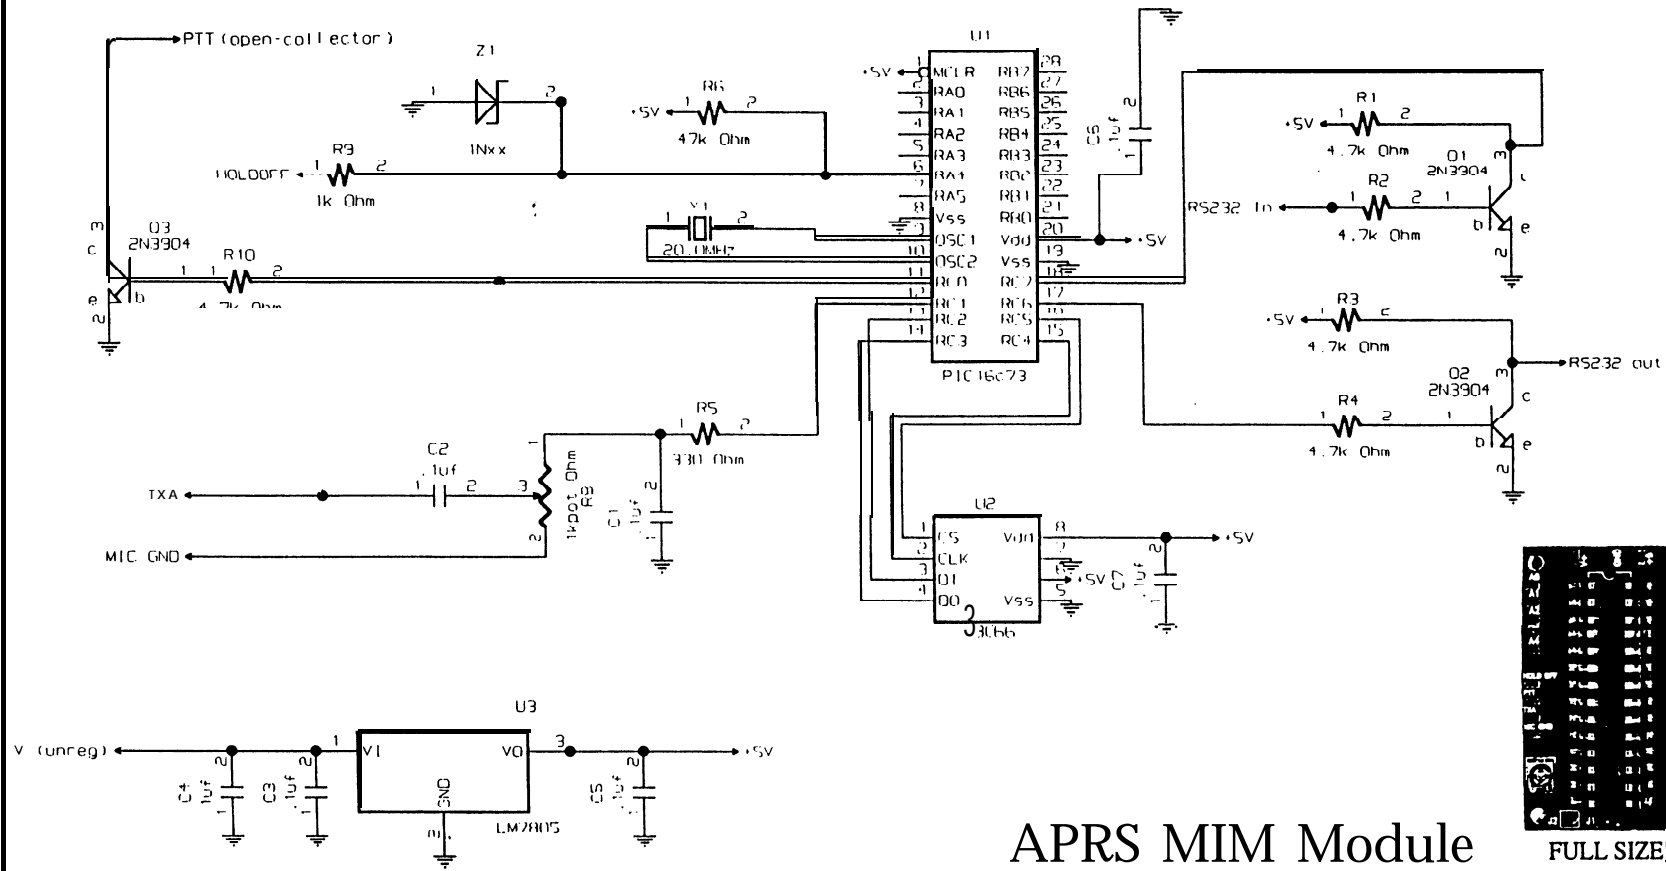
PTT (open-collector)

Z1

1

2

1Nxx

R6

47k Ohm

+5V

R9

1k Ohm

HOLDOFF

Q3

2N3904

R10

4.7k Ohm

X1

20.0MHz

U1

+5V

MCLR

RA0

RA1

RA2

RA3

RA4

RA5

Vss

OSC1

OSC2

RC0

RC1

RC2

RC3

RB7

RB6

RB5

RB4

RB3

RB2

RB1

RB0

Vdd

Vss

RC7

RC6

RC5

RC4

PIC16c73

C6

.1uf

+5V

R1

4.7k Ohm

Q1

2N3904

R2

4.7k Ohm

RS232 In

R3

4.7k Ohm

Q2

2N3904

RS232 out

R4

4.7k Ohm

R5

330 Ohm

C2

.1uf

TXA

MIC GND

1kpot Ohm

R8

C1

.1uf

U2

CS

CLK

DI

DO

Vdd

Vss

93C66

C7

.1uf

+5V

U3

V (unreg)

C4

.1uf

C3

.1uf

VI

VO

GND

LM7805

C5

.1uf

+5V

APRS MIM Module

FULL SIZE